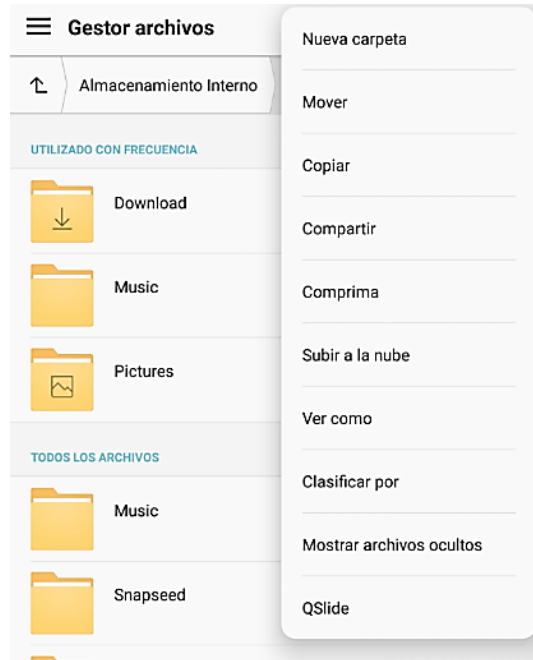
Gestor archivos

Almacenamiento Interno

UTILIZADO CON FRECUENCIA

Download

Music

Pictures

TODOS LOS ARCHIVOS

Music

Snapseed

Nueva carpeta

Mover

Copiar

Compartir

Comprima

Subir a la nube

Ver como

Clasificar por

Mostrar archivos ocultos

QSlide